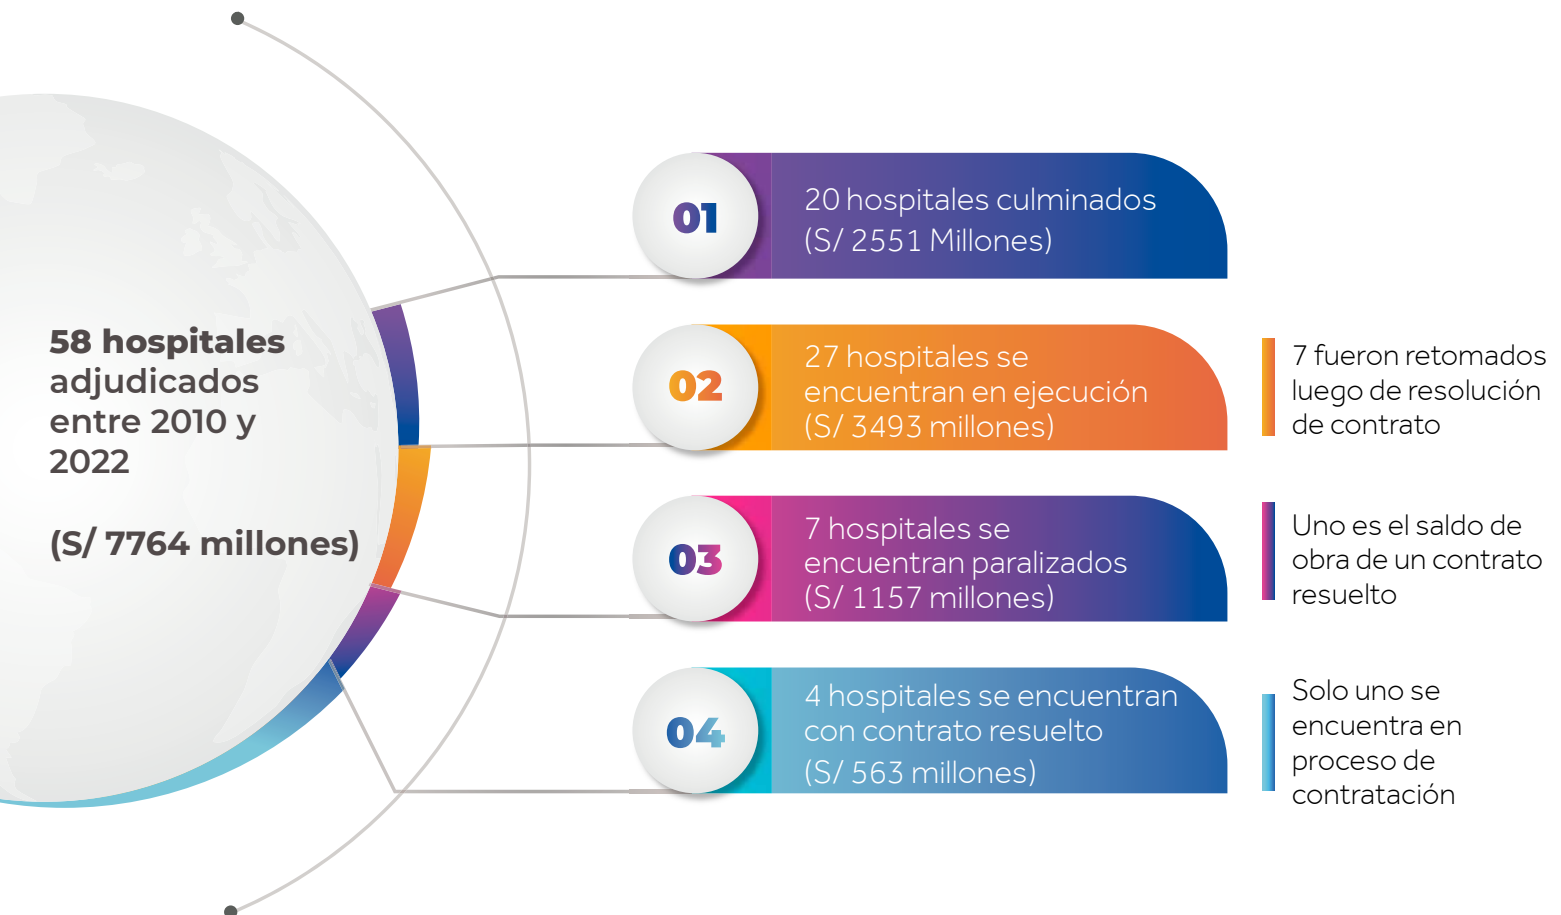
58 hospitales adjudicados entre 2010 y 2022

(S/ 7764 millones)

01

20 hospitales culminados (S/ 2551 Millones)

02

27 hospitales se encuentran en ejecución (S/ 3493 millones)

7 fueron retomados luego de resolución de contrato

03

7 hospitales se encuentran paralizados (S/ 1157 millones)

Uno es el saldo de obra de un contrato resuelto

04

4 hospitales se encuentran con contrato resuelto (S/ 563 millones)

Solo uno se encuentra en proceso de contratación